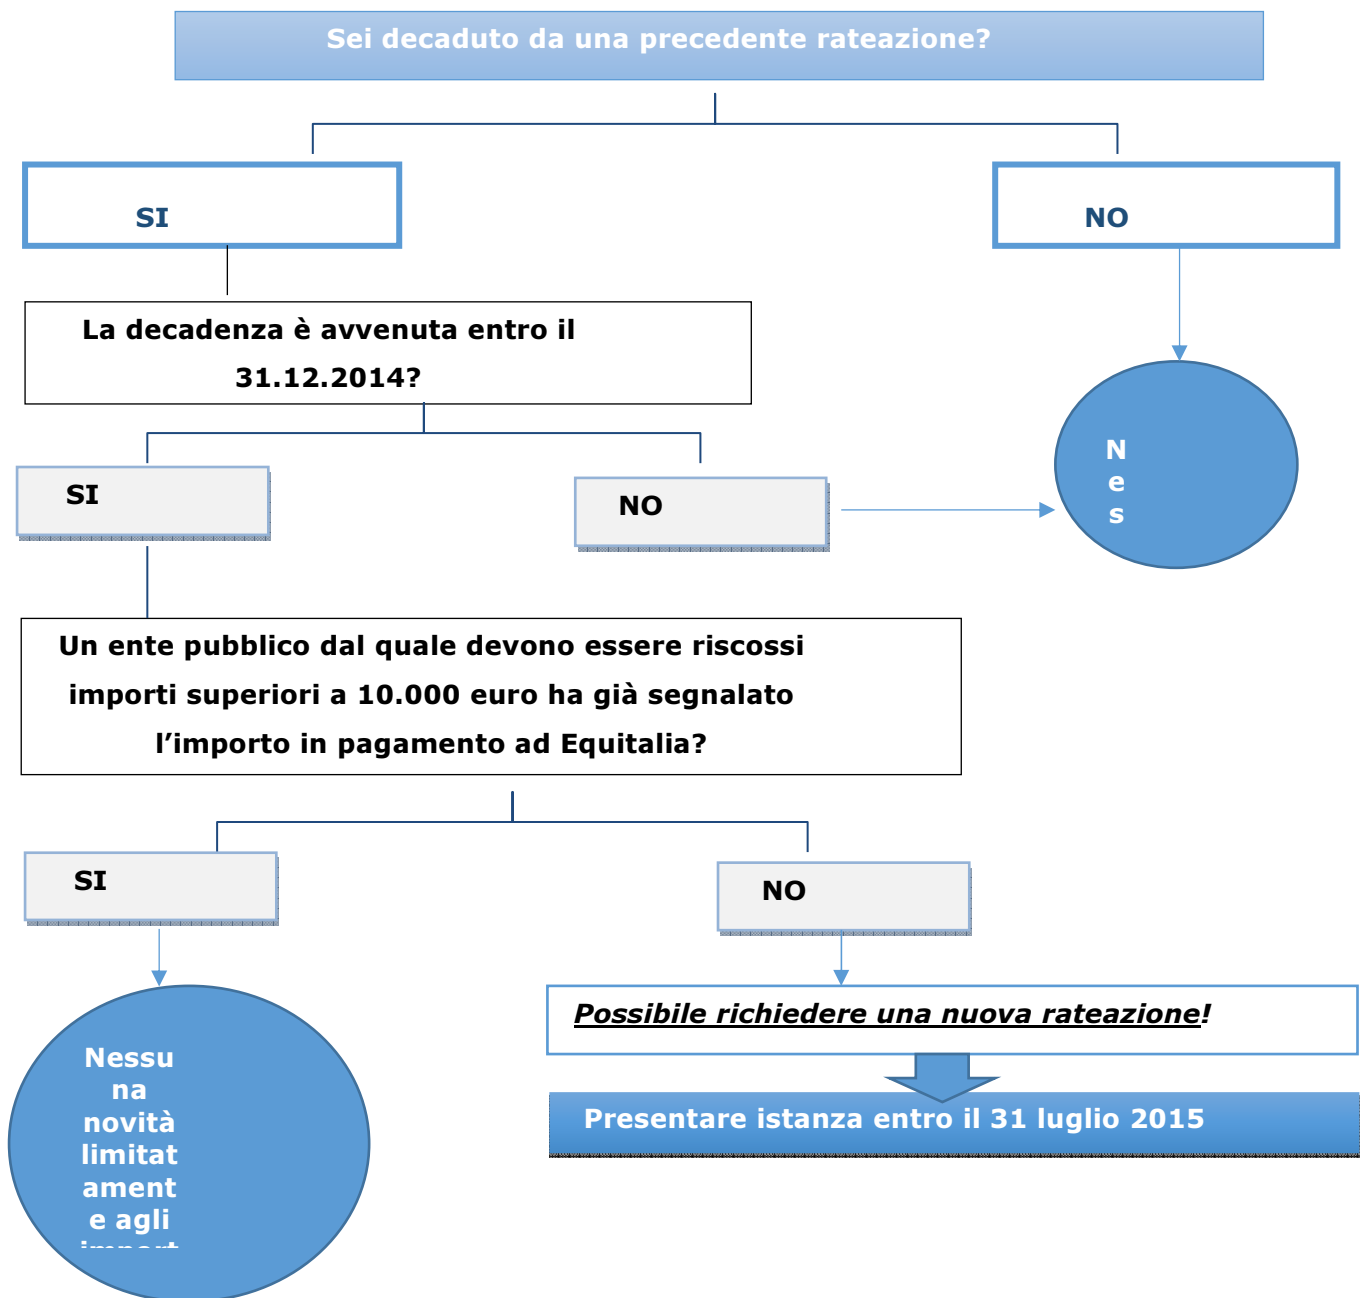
Sei decaduto da una precedente rateazione?

SI

NO

La decadenza è avvenuta entro il 31.12.2014?

N
e
s

SI

NO

Un ente pubblico dal quale devono essere riscossi importi superiori a 10.000 euro ha già segnalato l'importo in pagamento ad Equitalia?

SI

NO

Nessuna novità limitatamente agli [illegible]

*Possibile richiedere una nuova rateazione!*

Presentare istanza entro il 31 luglio 2015